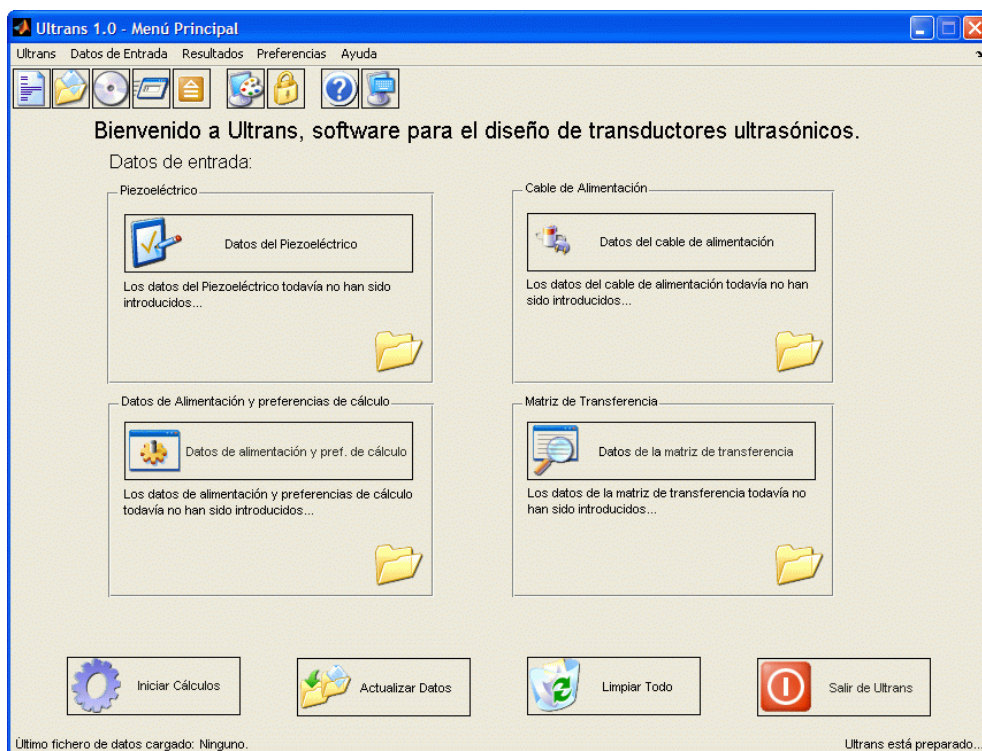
Ultrans 1.0 - Menú Principal

Ultrans Datos de Entrada Resultados Preferencias Ayuda

Bienvenido a Ultrans, software para el diseño de transductores ultrasónicos.

Datos de entrada:

Piezoeléctrico

Datos del Piezoeléctrico

Los datos del Piezoeléctrico todavía no han sido introducidos...

Cable de Alimentación

Datos del cable de alimentación

Los datos del cable de alimentación todavía no han sido introducidos...

Datos de Alimentación y preferencias de cálculo

Datos de alimentación y pref. de cálculo

Los datos de alimentación y preferencias de cálculo todavía no han sido introducidos...

Matriz de Transferencia

Datos de la matriz de transferencia

Los datos de la matriz de transferencia todavía no han sido introducidos...

Iniciar Cálculos

Actualizar Datos

Limpiar Todo

Salir de Ultrans

Último fichero de datos cargado: Ninguno.

Ultrans está preparado...